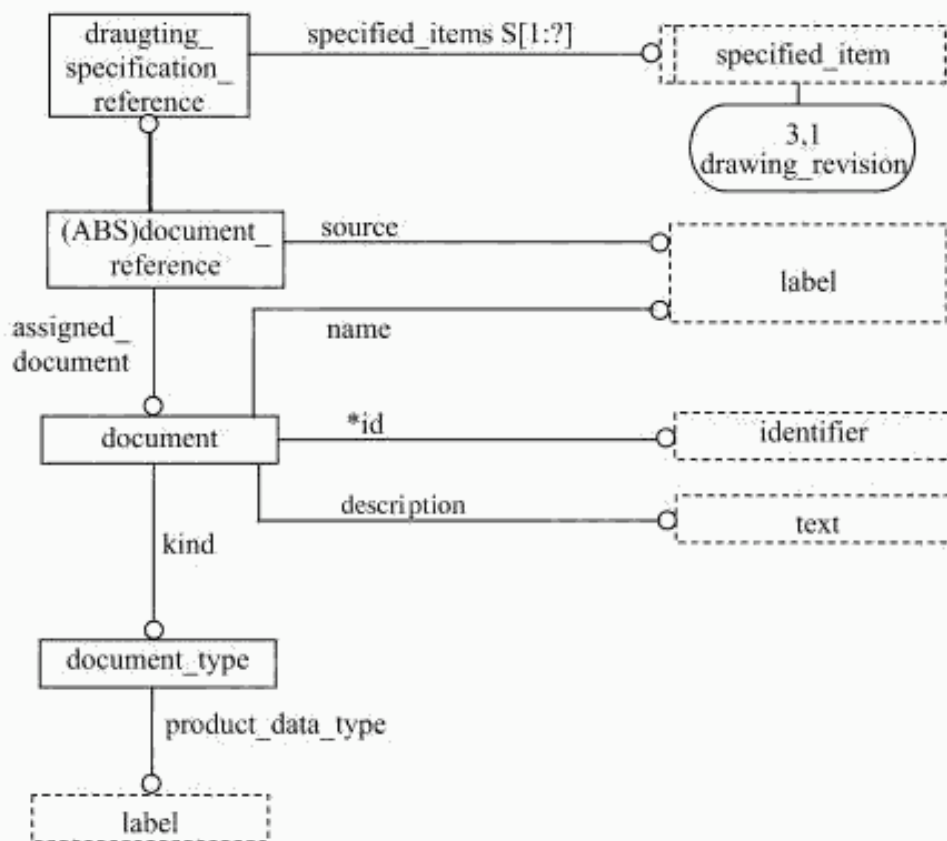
draugting_ specification_ reference

specified_items S[1:?]

specified_item

3,1 drawing_revision

(ABS)document_ reference

source

label

assigned_ document

name

document

*id

identifier

description

text

kind

document_type

product_data_type

label